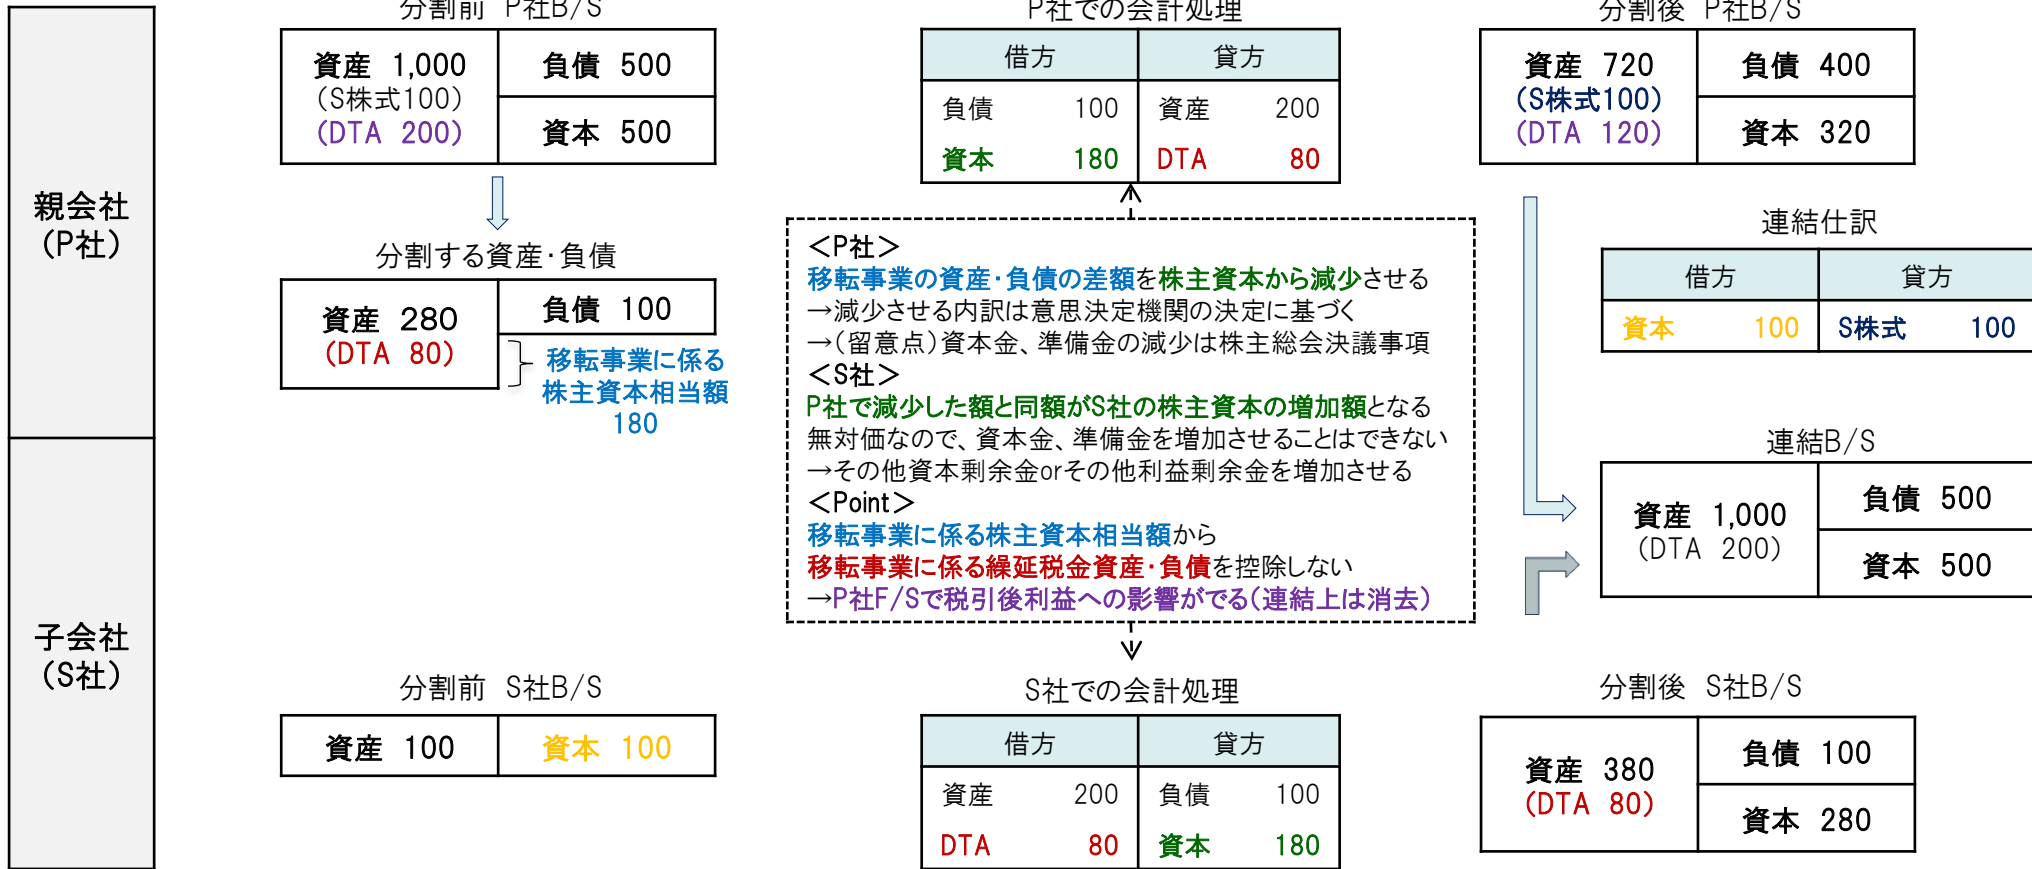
親会社
(P社)

子会社
(S社)

分割前 P社B/S

| 資産 1,000 (S株式100) (DTA 200) | 負債 500 |
|---|---|
| | 資本 500 |

分割する資産・負債

| 資産 280 (DTA 80) | 負債 100 |
|---|---|

移転事業に係る株主資本相当額 180

P社での会計処理

| 借方 | | 貸方 | |
|---|---|---|---|
| 負債 | 100 | 資産 | 200 |
| 資本 | 180 | DTA | 80 |

<P社>
移転事業の資産・負債の差額を株主資本から減少させる
→減少させる内訳は意思決定機関の決定に基づく
→(留意点)資本金、準備金の減少は株主総会決議事項
<S社>
P社で減少した額と同額がS社の株主資本の増加額となる
無対価なので、資本金、準備金を増加させることはできない
→その他資本剰余金orその他利益剰余金を増加させる
<Point>
移転事業に係る株主資本相当額から
移転事業に係る繰延税金資産・負債を控除しない
→P社F/Sで税引後利益への影響がでる(連結上は消去)

分割後 P社B/S

| 資産 720 (S株式100) (DTA 120) | 負債 400 |
|---|---|
| | 資本 320 |

連結仕訳

| 借方 | | 貸方 | |
|---|---|---|---|
| 資本 | 100 | S株式 | 100 |

連結B/S

| 資産 1,000 (DTA 200) | 負債 500 |
|---|---|
| | 資本 500 |

分割前 S社B/S

| 資産 100 | 資本 100 |
|---|---|

S社での会計処理

| 借方 | | 貸方 | |
|---|---|---|---|
| 資産 | 200 | 負債 | 100 |
| DTA | 80 | 資本 | 180 |

分割後 S社B/S

| 資産 380 (DTA 80) | 負債 100 |
|---|---|
| | 資本 280 |